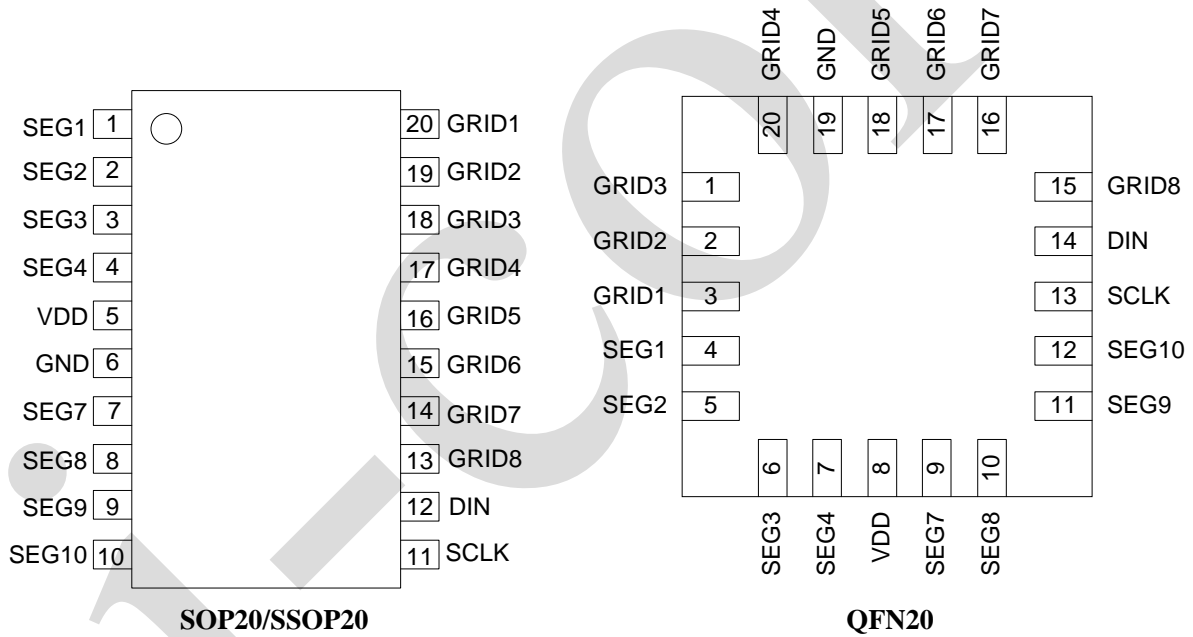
SEG1 1
SEG2 2
SEG3 3
SEG4 4
VDD 5
GND 6
SEG7 7
SEG8 8
SEG9 9
SEG10 10

20 GRID1
19 GRID2
18 GRID3
17 GRID4
16 GRID5
15 GRID6
14 GRID7
13 GRID8
12 DIN
11 SCLK

SOP20/SSOP20

GRID4 GND GRID5 GRID6 GRID7
20 19 18 17 16

GRID3 1
GRID2 2
GRID1 3
SEG1 4
SEG2 5

15 GRID8
14 DIN
13 SCLK
12 SEG10
11 SEG9

6 7 8 9 10
SEG3 SEG4 VDD SEG7 SEG8

QFN20